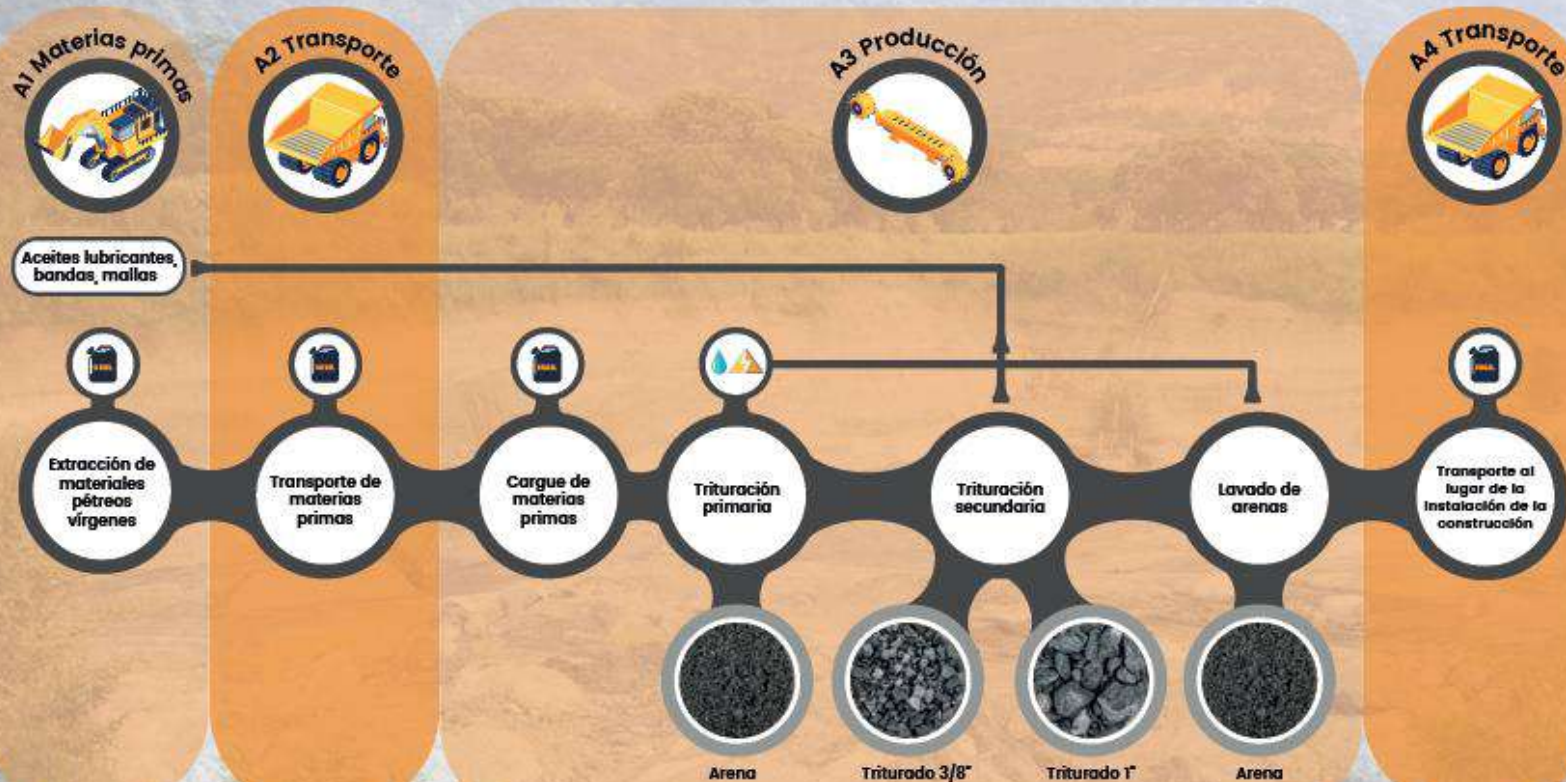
A1 Materias primas

A2 Transporte

A3 Producción

A4 Transporte

Aceites lubricantes, bandas, mallas

Extracción de materiales pétreos vírgenes

Transporte de materias primas

Cargue de materias primas

Trituración primaria

Trituración secundaria

Lavado de arenas

Transporte al lugar de la instalación de la construcción

Arena

Triturado 3/8"

Triturado 1"

Arena